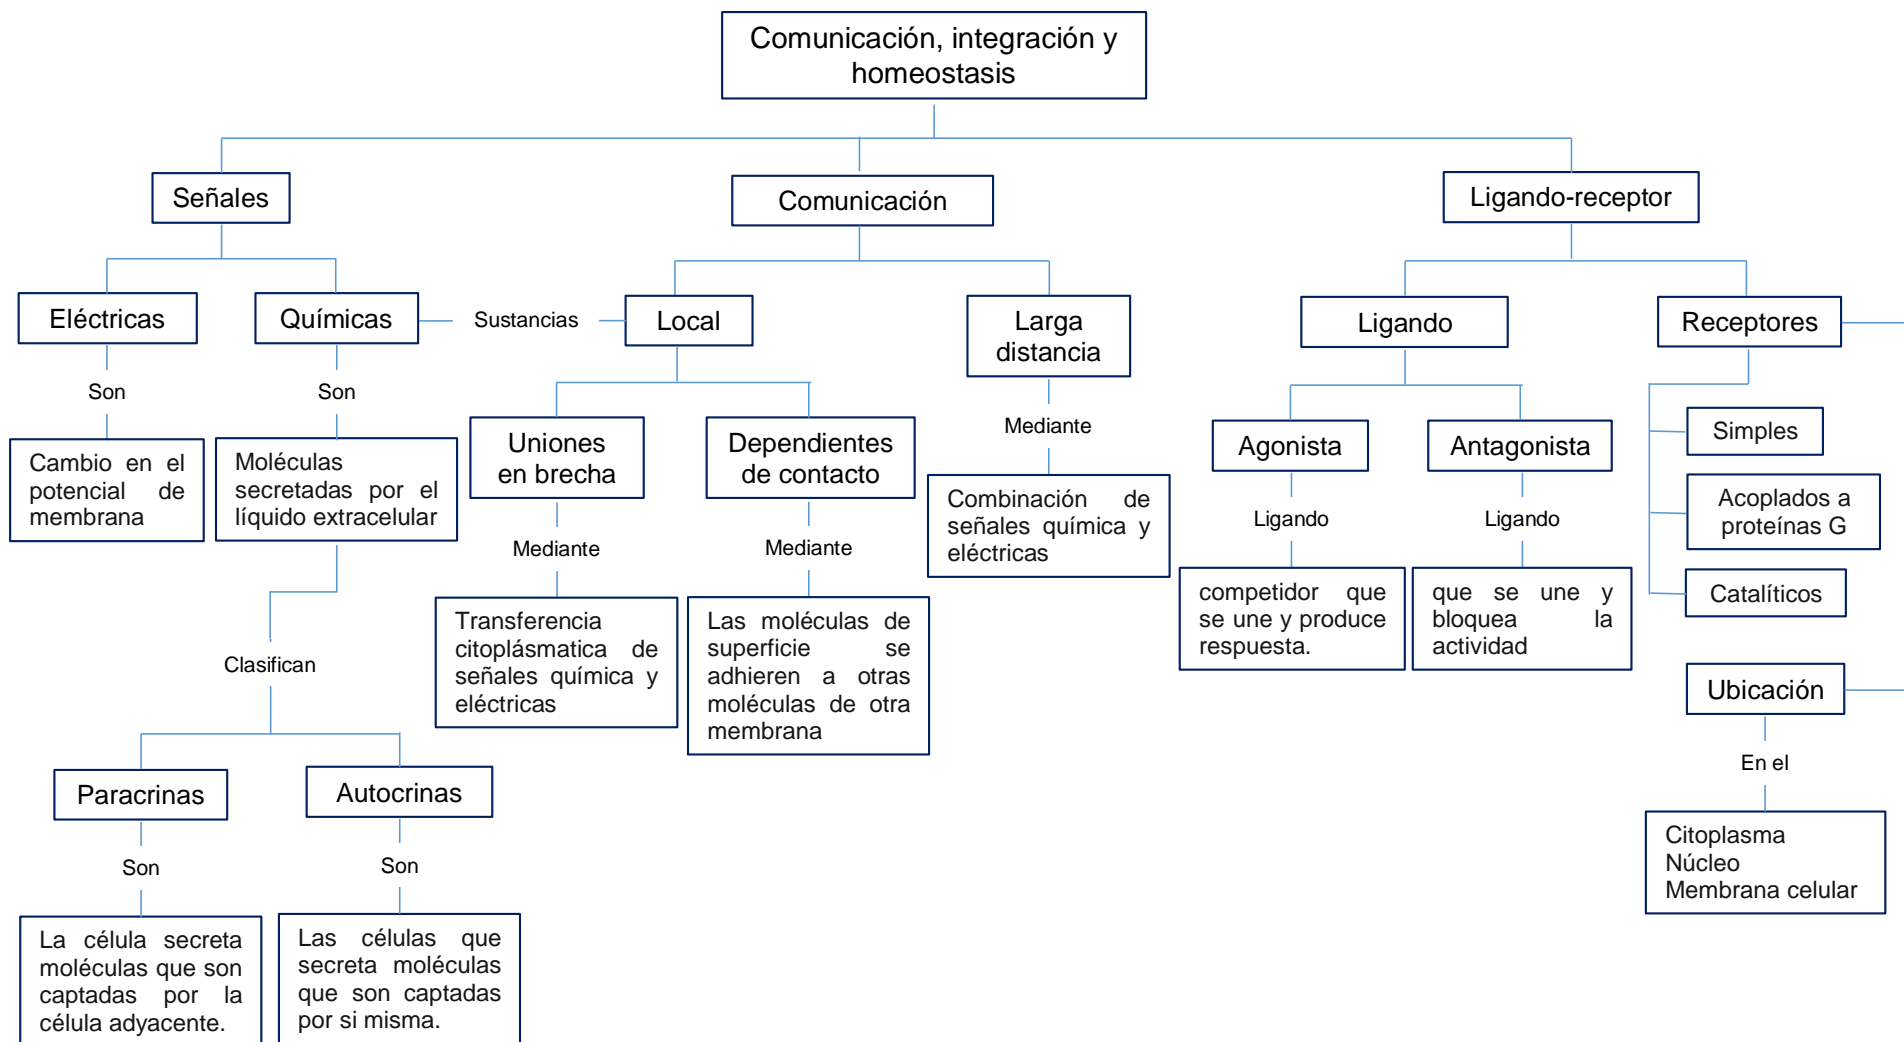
Comunicación, integración y homeostasis

Señales

Eléctricas

Son

Cambio en el potencial de membrana

Químicas

Son

Moléculas secretadas por el líquido extracelular

Clasifican

Paracrinas

Son

La célula secreta moléculas que son captadas por la célula adyacente.

Autocrinas

Son

Las células que secreta moléculas que son captadas por si misma.

Sustancias

Comunicación

Local

Uniones en brecha

Mediante

Transferencia citoplásmatica de señales química y eléctricas

Dependientes de contacto

Mediante

Las moléculas de superficie se adhieren a otras moléculas de otra membrana

Larga distancia

Mediante

Combinación de señales química y eléctricas

Ligando-receptor

Ligando

Agonista

Ligando

competidor que se une y produce respuesta.

Antagonista

Ligando

que se une y bloquea la actividad

Receptores

Simples

Acoplados a proteínas G

Catalíticos

Ubicación

En el

Citoplasma
Núcleo
Membrana celular